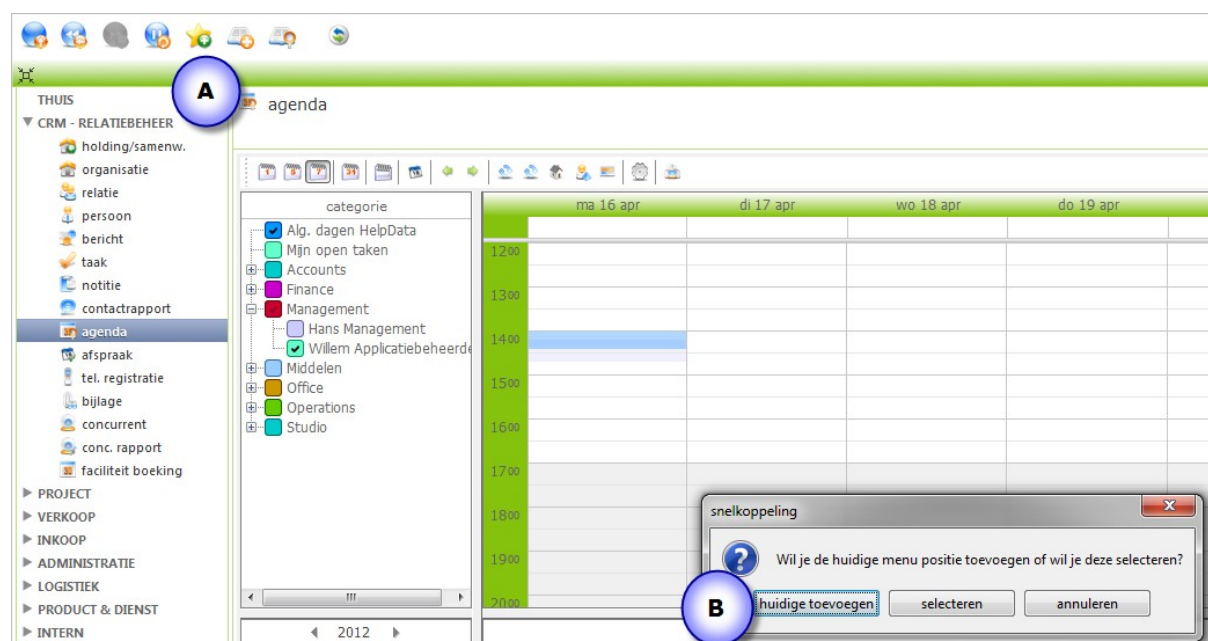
A

THUIS
▼ CRM - RELATIEBEHEER
holding/samenw.
organisatie
relatie
persoon
bericht
taak
notitie
contactrapport
agenda
afspraak
tel. registratie
bijlage
concurrent
conc. rapport
faciliteit boeking
▶ PROJECT
▶ VERKOOP
▶ INKOOP
▶ ADMINISTRATIE
▶ LOGISTIEK
▶ PRODUCT & DIENST
▶ INTERN

agenda

categorie
Alg. dagen HelpData
Mijn open taken
Accounts
Finance
Management
Hans Management
Willem Applicatiebeheerde
Middelen
Office
Operations
Studio

◀ 2012 ▶

| | ma 16 apr | di 17 apr | wo 18 apr | do 19 apr |
|---|---|---|---|---|
| $12^{00}$ | | | | |
| $13^{00}$ | | | | |
| $14^{00}$ | | | | |
| $15^{00}$ | | | | |
| $16^{00}$ | | | | |
| $17^{00}$ | | | | |
| $18^{00}$ | | | | |
| $19^{00}$ | | | | |
| $20^{00}$ | | | | |

snelkoppeling
Wil je de huidige menu positie toevoegen of wil je deze selecteren?
huidige toevoegen
selecteren
annuleren

B